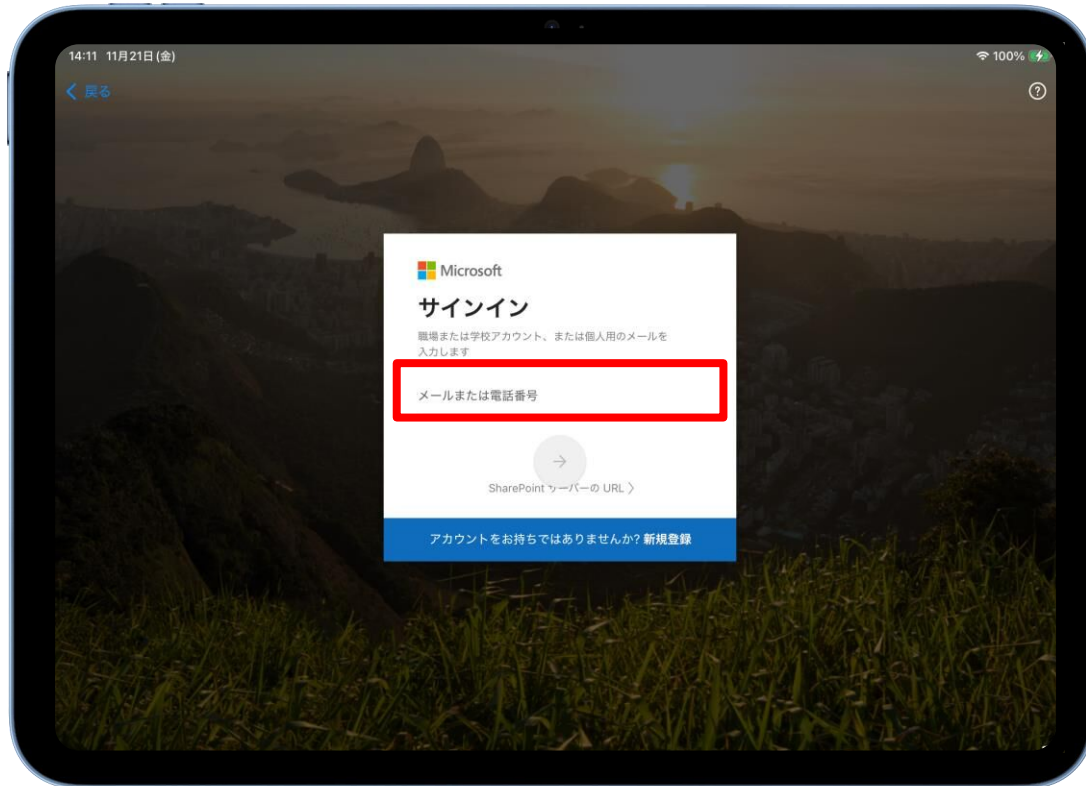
14:11 11月21日(金)

100%

< 戻る

?

Microsoft

サインイン

職場または学校アカウント、または個人用のメールを入力します

メールまたは電話番号

→

SharePoint サーバーの URL >

アカウントをお持ちではありませんか? 新規登録